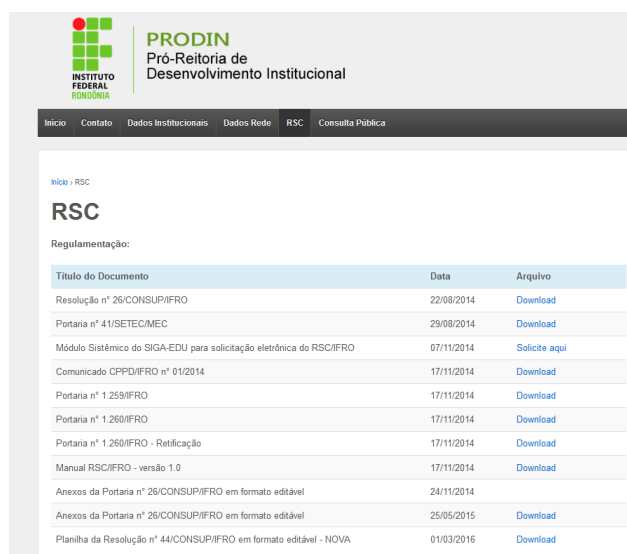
INSTITUTO FEDERAL RONDÔNIA

PRODIN
Pró-Reitoria de Desenvolvimento Institucional

Início | Contato | Dados Institucionais | Dados Rede | RSC | Consulta Pública

Início › RSC

RSC

Regulamentação:

| Título do Documento | Data | Arquivo |
|---|---|---|
| Resolução n° 26/CONSUP/IFRO | 22/08/2014 | Download |
| Portaria n° 41/SETEC/MEC | 29/08/2014 | Download |
| Módulo Sistêmico do SIGA-EDU para solicitação eletrônica do RSC/IFRO | 07/11/2014 | Solicite aqui |
| Comunicado CPPD/IFRO n° 01/2014 | 17/11/2014 | Download |
| Portaria n° 1.259/IFRO | 17/11/2014 | Download |
| Portaria n° 1.260/IFRO | 17/11/2014 | Download |
| Portaria n° 1.260/IFRO - Retificação | 17/11/2014 | Download |
| Manual RSC/IFRO - versão 1.0 | 17/11/2014 | Download |
| Anexos da Portaria n° 26/CONSUP/IFRO em formato editável | 24/11/2014 | |
| Anexos da Portaria n° 26/CONSUP/IFRO em formato editável | 25/05/2015 | Download |
| Planilha da Resolução n° 44/CONSUP/IFRO em formato editável - NOVA | 01/03/2016 | Download |